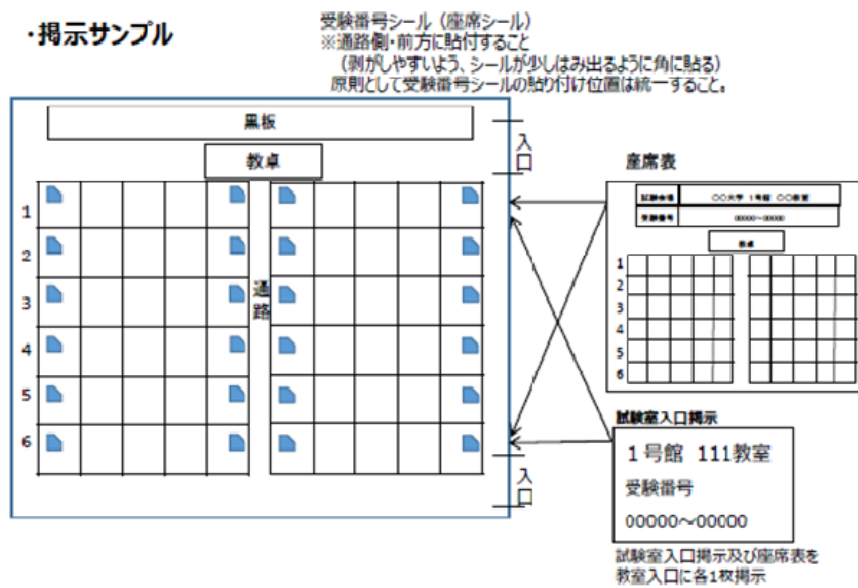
・掲示サンプル

受験番号シール（座席シール）
※通路側・前方に貼付すること
（剥がしやすいよう、シールが少しはみ出るように角に貼る）
原則として受験番号シールの貼り付け位置は統一すること。

黒板

教卓

入口

1
2
3
4
5
6

通路

入口

座席表

| 試験会場 | ○○大学 1号館 ○○教室 |
|---|---|
| 受験番号 | 00000～00000 |

教卓

1
2
3
4
5
6

試験室入口掲示

1号館 111教室
受験番号
00000～00000

試験室入口掲示及び座席表を教室入口に各1枚掲示